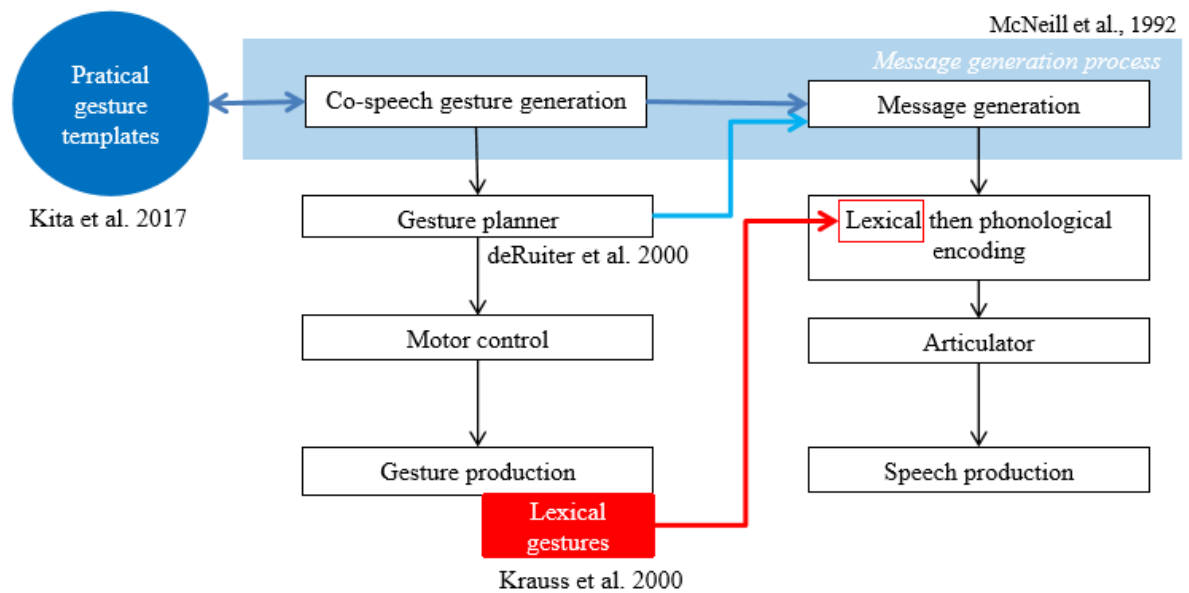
McNeill et al., 1992

Message generation process

Pratical gesture templates

Kita et al. 2017

Co-speech gesture generation

Message generation

Gesture planner

deRuiter et al. 2000

Lexical then phonological encoding

Motor control

Articulator

Gesture production

Speech production

Lexical gestures

Krauss et al. 2000